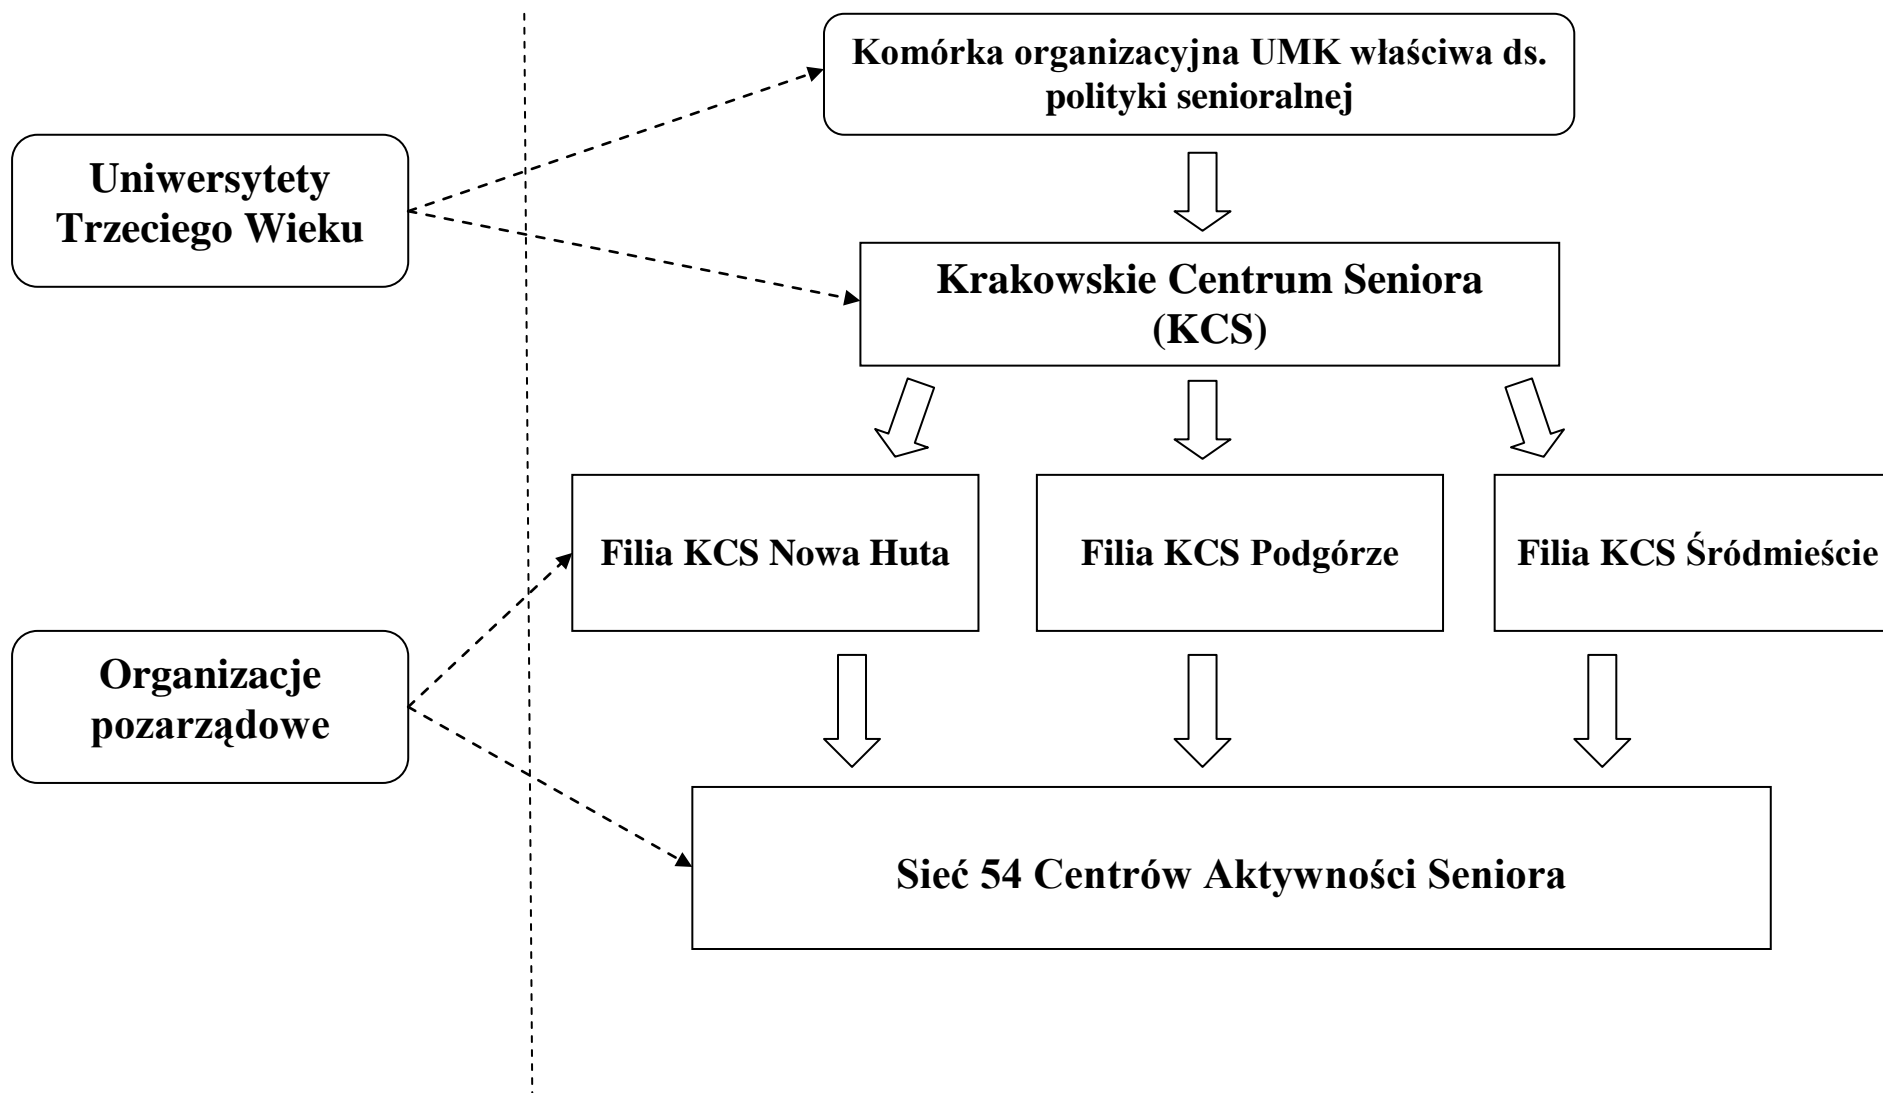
Komórka organizacyjna UMK właściwa ds. polityki senioralnej

Uniwersytety Trzeciego Wieku

Krakowskie Centrum Seniora (KCS)

Filia KCS Nowa Huta

Filia KCS Podgórze

Filia KCS Śródmieście

Organizacje pozarządowe

Sieć 54 Centrów Aktywności Seniora